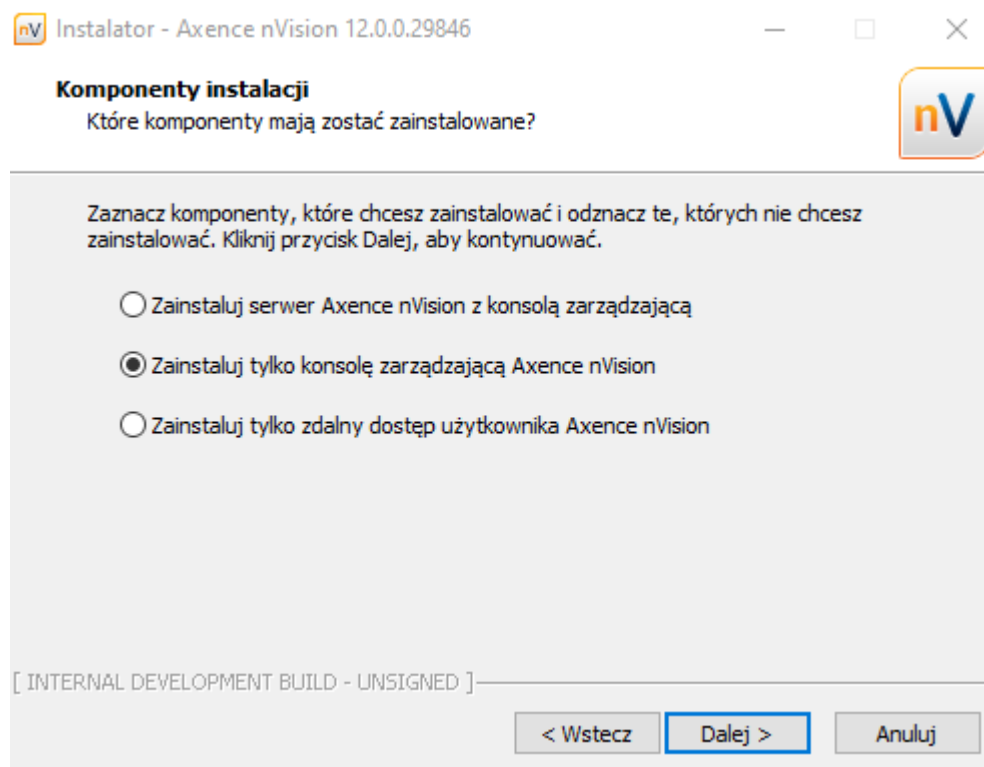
nV Instalator - Axence nVision 12.0.0.29846

Komponenty instalacji
Które komponenty mają zostać zainstalowane?

nV

Zaznacz komponenty, które chcesz zainstalować i odznacz te, których nie chcesz zainstalować. Kliknij przycisk Dalej, aby kontynuować.

Zainstaluj serwer Axence nVision z konsolą zarządzającą

Zainstaluj tylko konsolę zarządzającą Axence nVision

Zainstaluj tylko zdalny dostęp użytkownika Axence nVision

[ INTERNAL DEVELOPMENT BUILD - UNSIGNED ]

< Wstecz | Dalej > | Anuluj